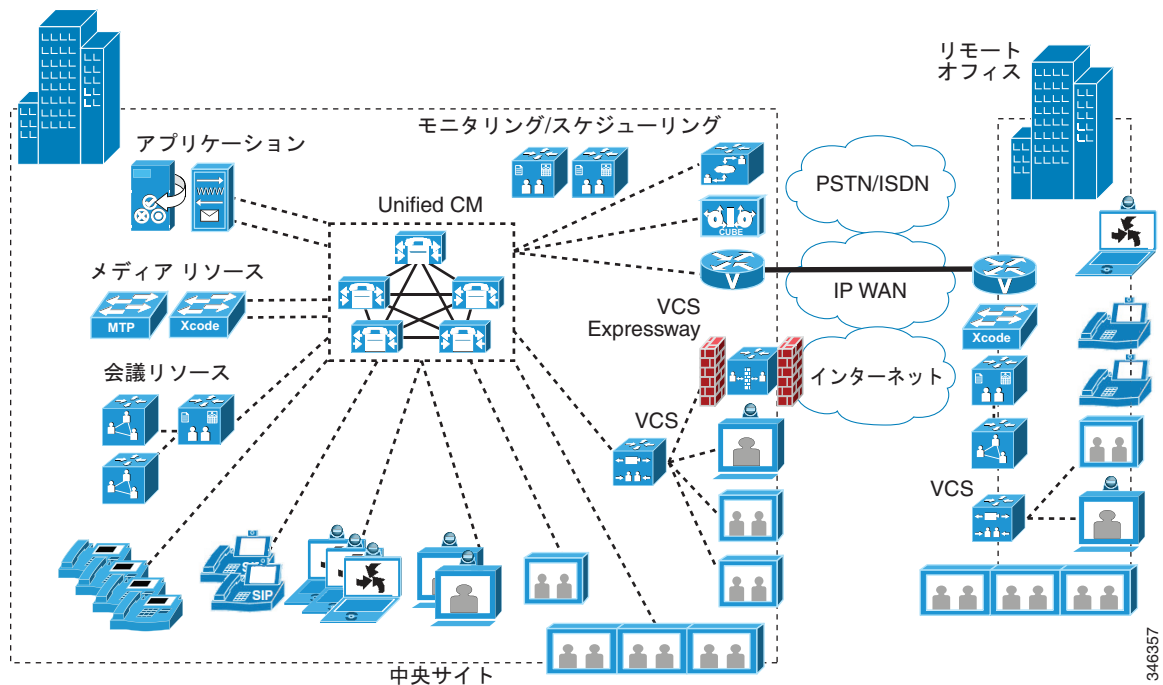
リモート
オフィス

アプリケーション

モニタリング/スケジューリング

Unified CM

PSTN/ISDN

CUBE

メディア リソース

MTP

Xcode

IP WAN

Xcode

VCS
Expressway

会議リソース

インターネット

VCS

VCS

SIP

中央サイト

346357